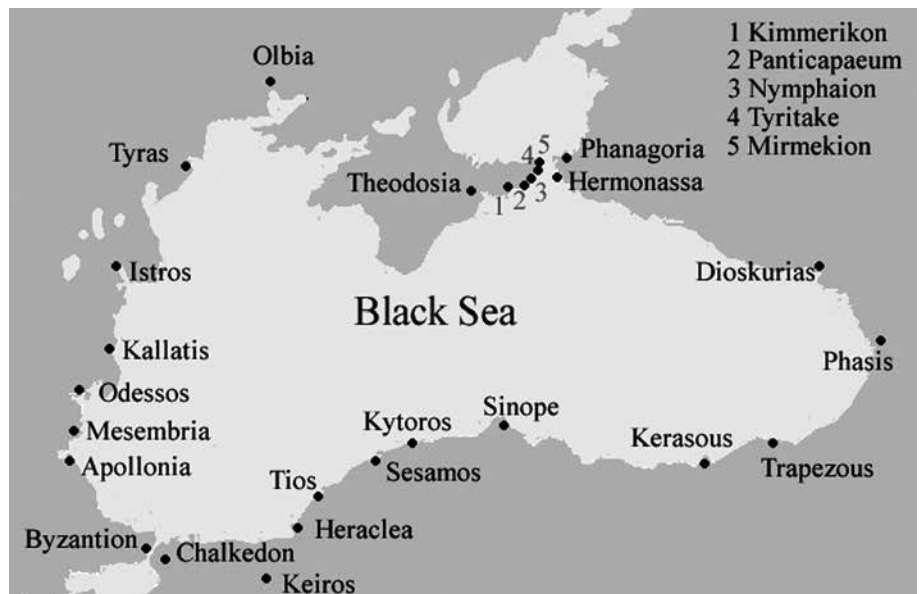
1 Kimmerikon
2 Panticapaeum
3 Nymphaion
4 Tyritake
5 Mirmekion

Olbia
Tyras
Theodosia
5
4
1 2 3
Phanagoria
Hermonassa
Istros
Dioskurias
Black Sea
Kallatis
Phasis
Odessos
Mesembria
Apollonia
Kytoros
Sinope
Kerasous
Trapezous
Sesamos
Tios
Heraclea
Byzantion
Chalkedon
Keiros